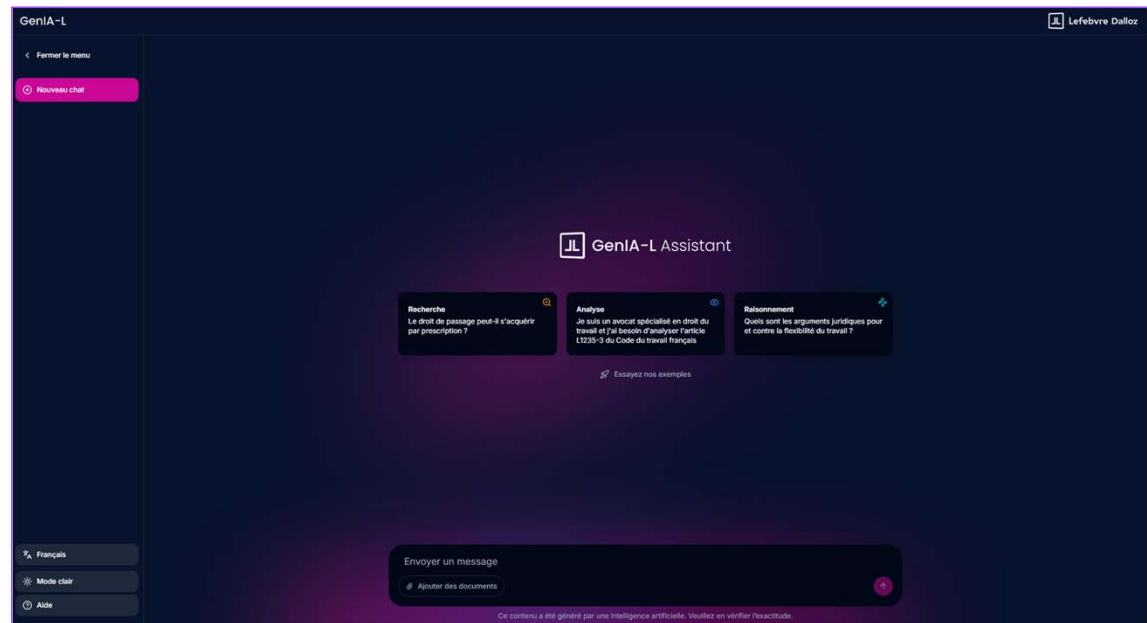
GenIA-L

Lefebvre Dalloz

< Fermer le menu

Nouveau chat

GenIA-L Assistant

Recherche
Le droit de passage peut-il s'acquérir par prescription ?

Analyse
Je suis un avocat spécialisé en droit du travail et j'ai besoin d'analyser l'article L1235-3 du Code du travail français

Raisonnement
Quels sont les arguments juridiques pour et contre la flexibilité du travail ?

Essayez nos exemples

Français

Mode clair

Aide

Envoyer un message

Ajouter des documents

Ce contenu a été généré par une intelligence artificielle. Veuillez en vérifier l'exactitude.